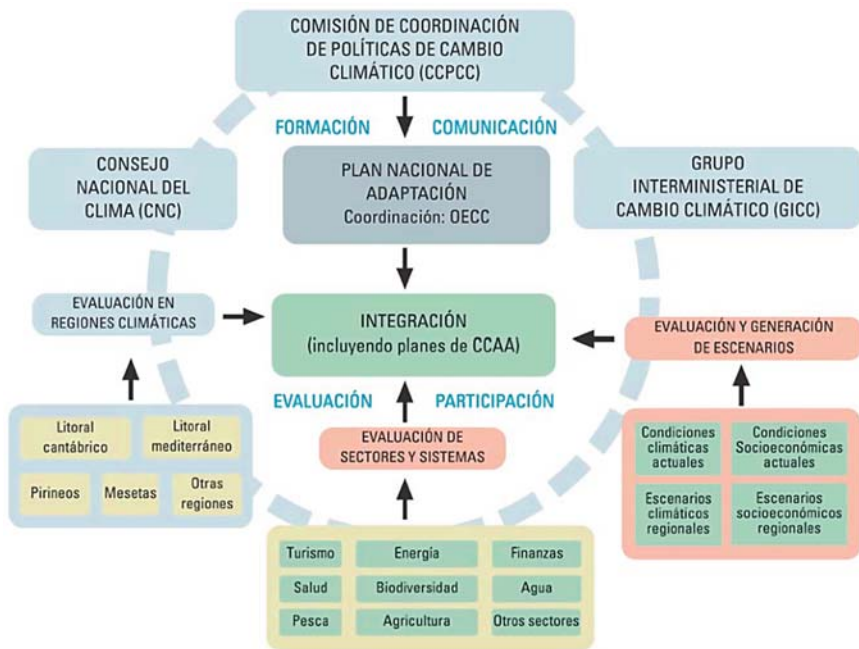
COMISIÓN DE COORDINACIÓN DE POLÍTICAS DE CAMBIO CLIMÁTICO (CCPCC)

FORMACIÓN

COMUNICACIÓN

CONSEJO NACIONAL DEL CLIMA (CNC)

PLAN NACIONAL DE ADAPTACIÓN
Coordinación: OECC

GRUPO INTERMINISTERIAL DE CAMBIO CLIMÁTICO (GICC)

EVALUACIÓN EN REGIONES CLIMÁTICAS

INTEGRACIÓN
(incluyendo planes de CCAA)

EVALUACIÓN Y GENERACIÓN DE ESCENARIOS

EVALUACIÓN

PARTICIPACIÓN

Litoral cantábrico

Litoral mediterráneo

Pirineos

Mesetas

Otras regiones

EVALUACIÓN DE SECTORES Y SISTEMAS

Condiciones climáticas actuales

Condiciones Socioeconómicas actuales

Escenarios climáticos regionales

Escenarios socioeconómicos regionales

| Turismo | Energía | Finanzas |
|---|---|---|
| Salud | Biodiversidad | Agua |
| Pesca | Agricultura | Otros sectores |